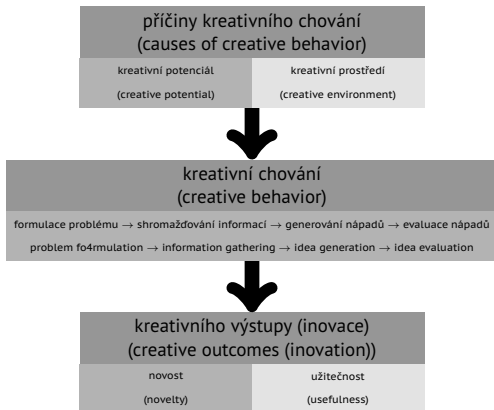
příčiny kreativního chování
(causes of creative behavior)

kreativní potenciál
(creative potential)

kreativní prostředí
(creative environment)

kreativní chování
(creative behavior)

formulace problému → shromažďování informací → generování nápadů → evaluace nápadů
problem fo4rmulation → information gathering → idea generation → idea evaluation

kreativního výstupy (inovace)
(creative outcomes (inovation))

novost
(novelty)

užitečnost
(usefulness)